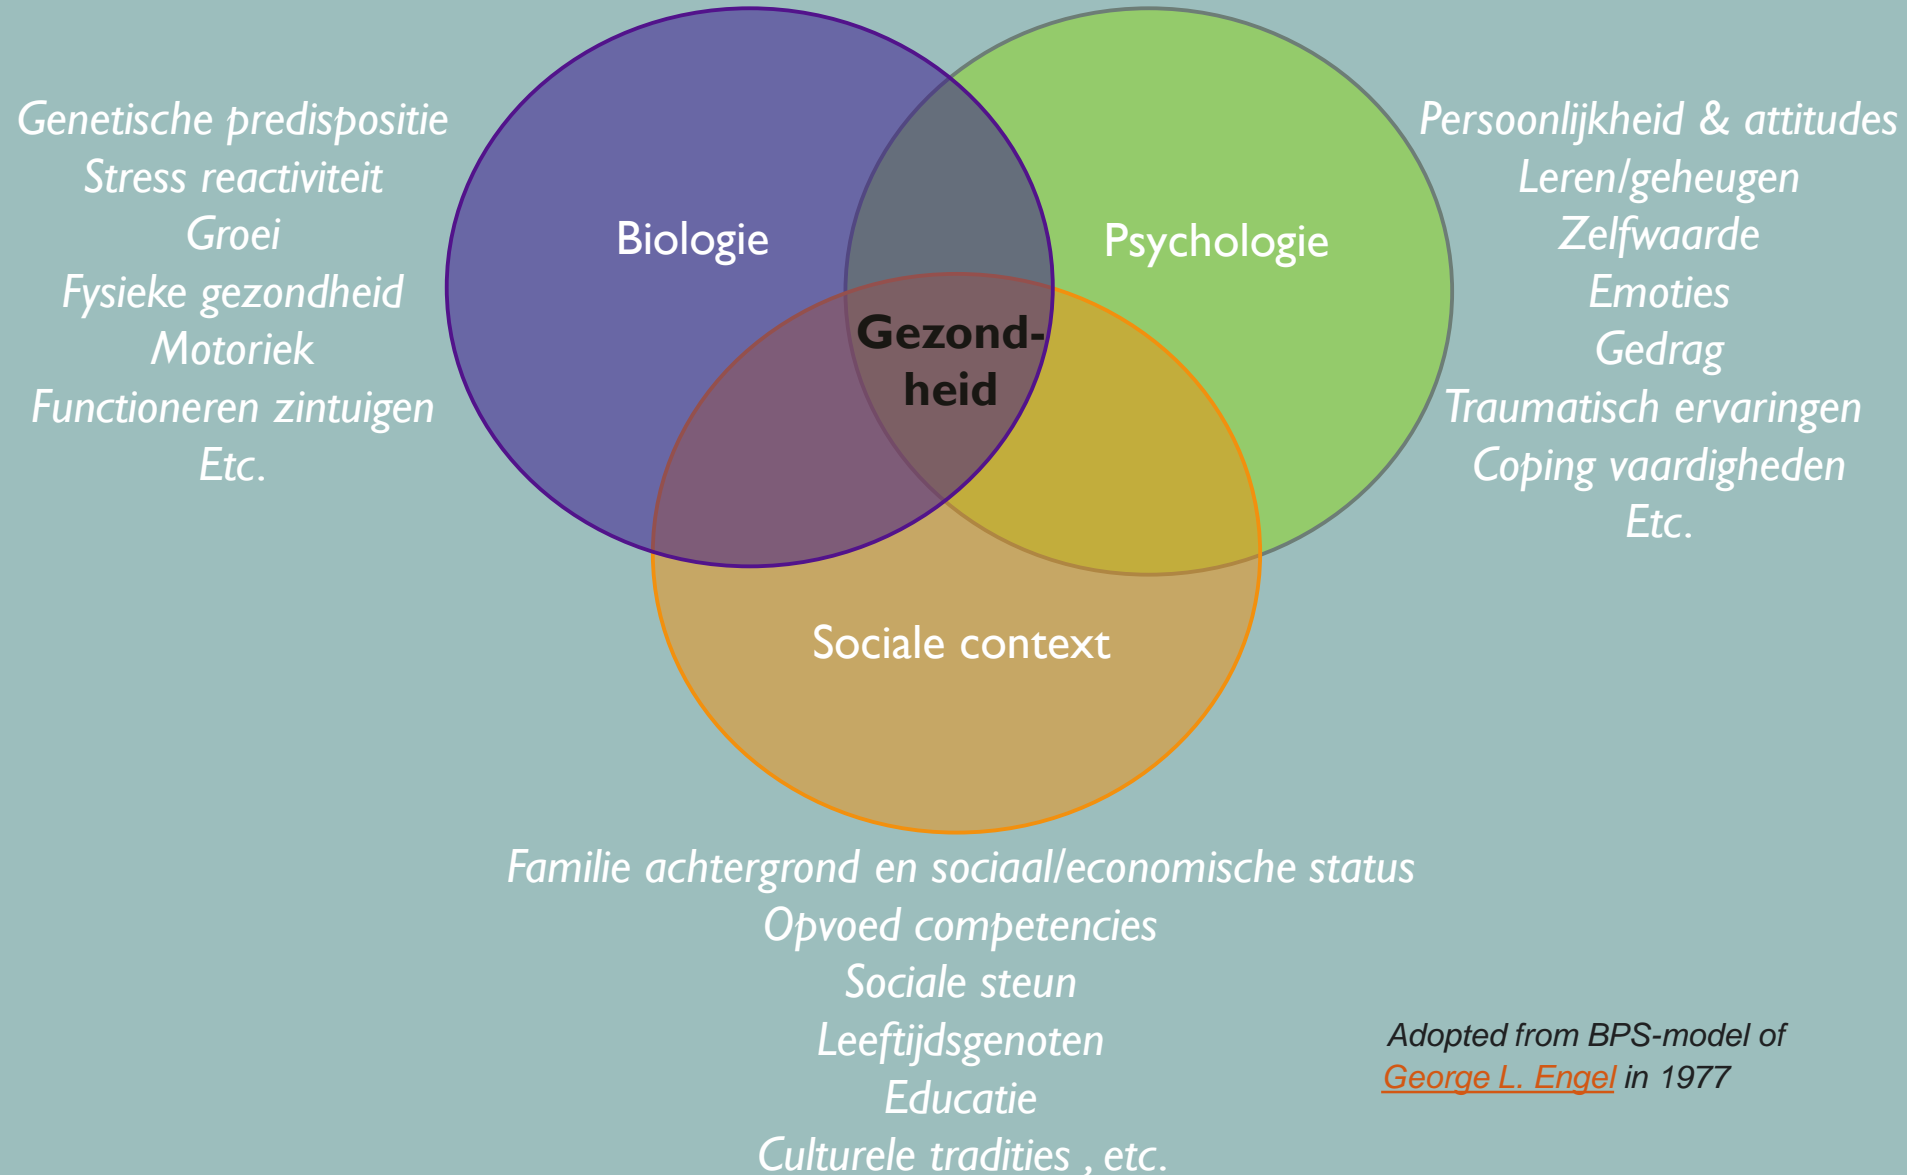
Genetische predispositie
Stress reactiviteit
Groei
Fysieke gezondheid
Motoriek
Functioneren zintuigen
Etc.

Biologie

Psychologie

Persoonlijkheid & attitudes
Leren/geheugen
Zelfwaarde
Emoties
Gedrag
Traumatisch ervaringen
Coping vaardigheden
Etc.

Gezond-
heid

Sociale context

Familie achtergrond en sociaal/economische status
Opvoed competencies
Sociale steun
Leeftijdsgenoten
Educatie
Culturele tradities , etc.

Adopted from BPS-model of George L. Engel in 1977